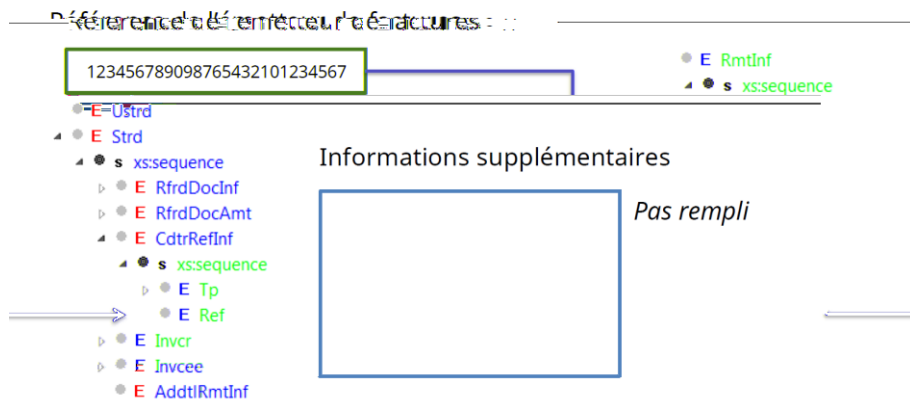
Référence de l'émetteur de factures

12345678909876543210​1234567

E RmtInf
s xs:sequence

E Ustrd
E Strd
s xs:sequence
E RfrdDocInf
E RfrdDocAmt
E CdtrRefInf
s xs:sequence
E Tp
E Ref
E Invcr
E Invcee
E AddtlRmtInf

Informations supplémentaires

Pas rempli